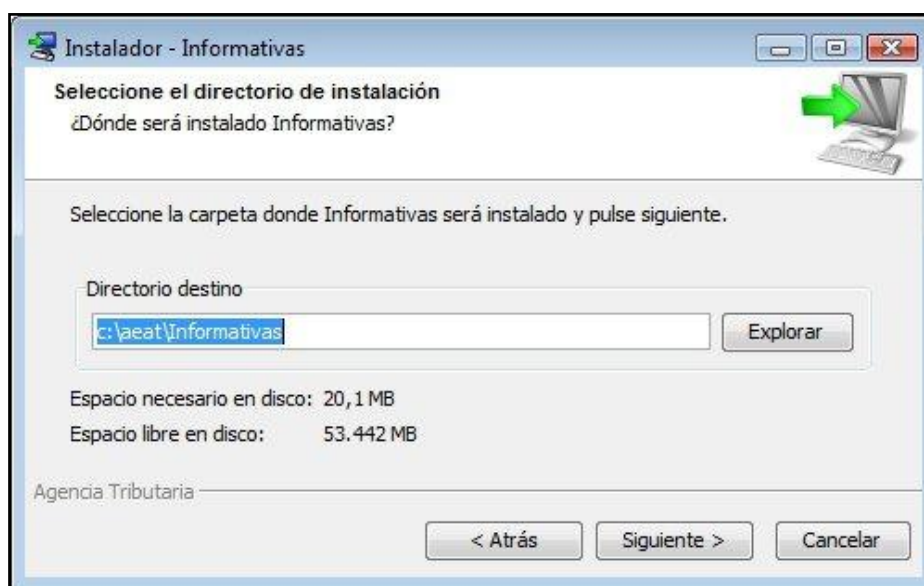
Instalador - Informativas

Seleccione el directorio de instalación
¿Dónde será instalado Informativas?

Seleccione la carpeta donde Informativas será instalado y pulse siguiente.

Directorio destino

c:\aeat\Informativas

Explorar

Espacio necesario en disco: 20,1 MB
Espacio libre en disco: 53.442 MB

Agencia Tributaria

< Atrás

Siguiente >

Cancelar